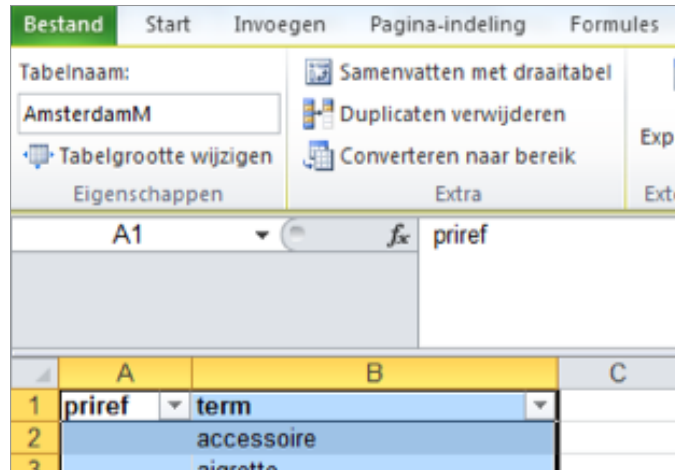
Bestand Start Invoegen Pagina-indeling Formules

Tabelnaam:
AmsterdamM
Tabelgrootte wijzigen
Eigenschappen

Samenvatten met draaitabel
Duplicaten verwijderen
Converteren naar bereik
Extra

Exp
Ext

A1
$f_x$ priref

| | A | B | C |
|---|---|---|---|
| 1 | priref | term | |
| 2 | | accessoire | |
| 3 | | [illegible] | |